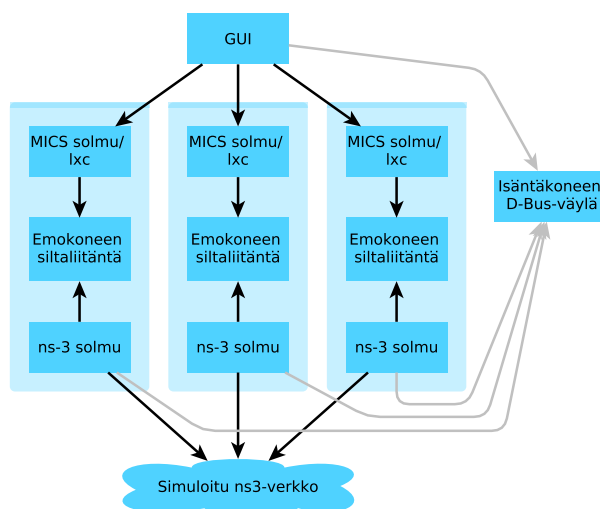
GUI

MICS solmu/ lxc

Emokoneen siltaliitäntä

ns-3 solmu

MICS solmu/ lxc

Emokoneen siltaliitäntä

ns-3 solmu

MICS solmu/ lxc

Emokoneen siltaliitäntä

ns-3 solmu

Isäntäkoneen D-Bus-väylä

Simuloitu ns3-verkko